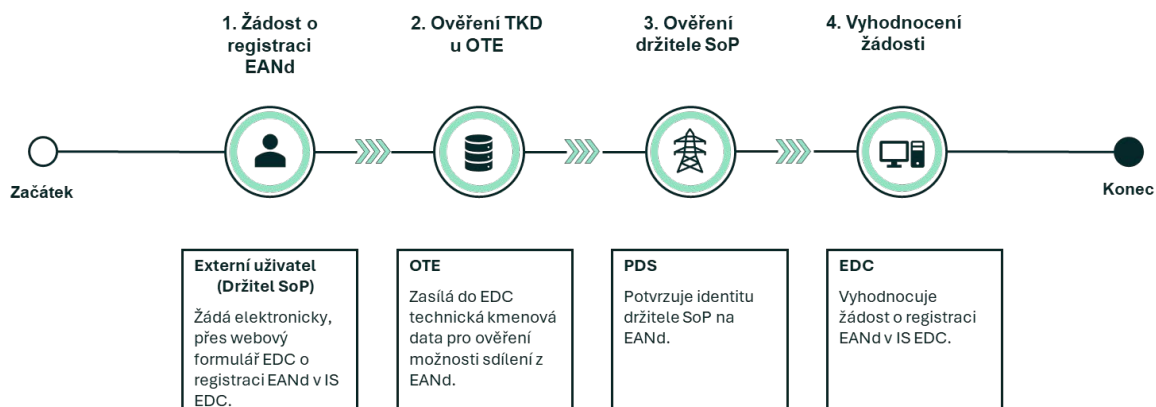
1. Žádost o registraci EANd

2. Ověření TKD u OTE

3. Ověření držitele SoP

4. Vyhodnocení žádosti

Začátek

Konec

Externí uživatel (Držitel SoP)
Žádá elektronicky, přes webový formulář EDC o registraci EANd v IS EDC.

OTE
Zasílá do EDC technická kmenová data pro ověření možnosti sdílení z EANd.

PDS
Potvrzuje identitu držitele SoP na EANd.

EDC
Vyhodnocuje žádost o registraci EANd v IS EDC.